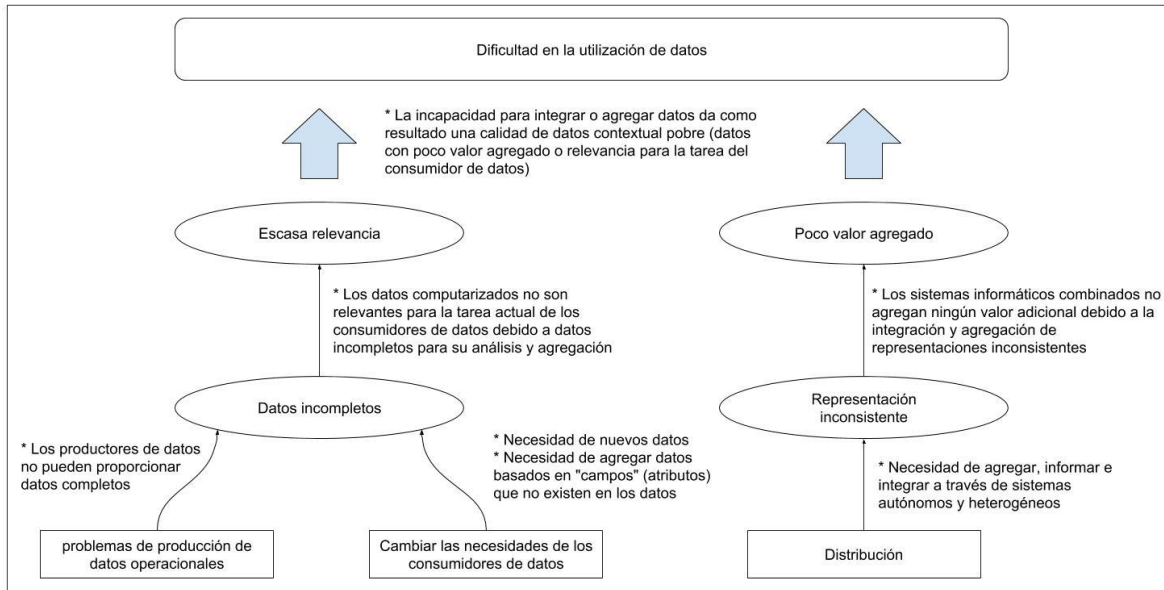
Dificultad en la utilización de datos

* La incapacidad para integrar o agregar datos da como resultado una calidad de datos contextual pobre (datos con poco valor agregado o relevancia para la tarea del consumidor de datos)

Escasa relevancia

* Los datos computarizados no son relevantes para la tarea actual de los consumidores de datos debido a datos incompletos para su análisis y agregación

Datos incompletos

* Los productores de datos no pueden proporcionar datos completos

problemas de producción de datos operacionales

* Necesidad de nuevos datos
* Necesidad de agregar datos basados en "campos" (atributos) que no existen en los datos

Cambiar las necesidades de los consumidores de datos

Poco valor agregado

* Los sistemas informáticos combinados no agregan ningún valor adicional debido a la integración y agregación de representaciones inconsistentes

Representación inconsistente

* Necesidad de agregar, informar e integrar a través de sistemas autónomos y heterogéneos

Distribución